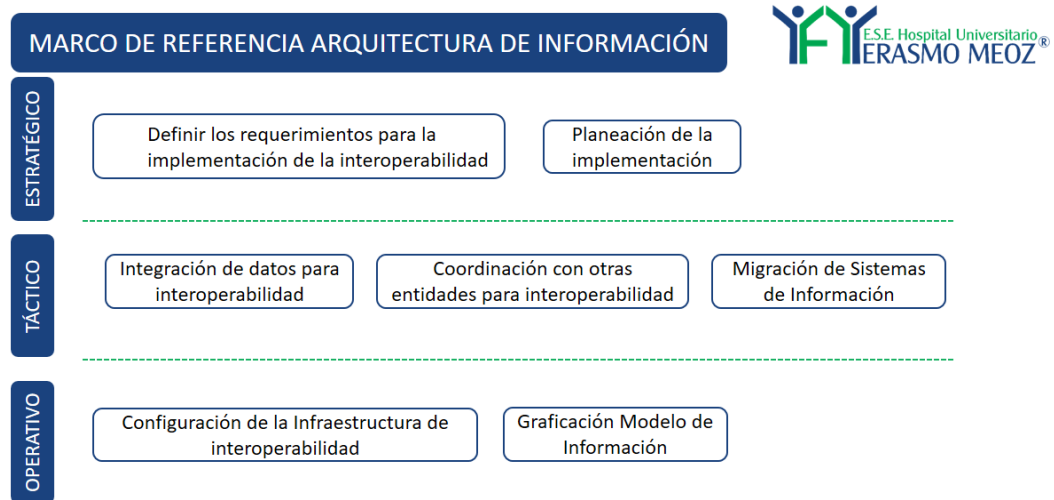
MARCO DE REFERENCIA ARQUITECTURA DE INFORMACIÓN

E.S.E. Hospital Universitario
ERASMO MEOZ®

ESTRATÉGICO

Definir los requerimientos para la implementación de la interoperabilidad

Planeación de la implementación

TÁCTICO

Integración de datos para interoperabilidad

Coordinación con otras entidades para interoperabilidad

Migración de Sistemas de Información

OPERATIVO

Configuración de la Infraestructura de interoperabilidad

Graficación Modelo de Información